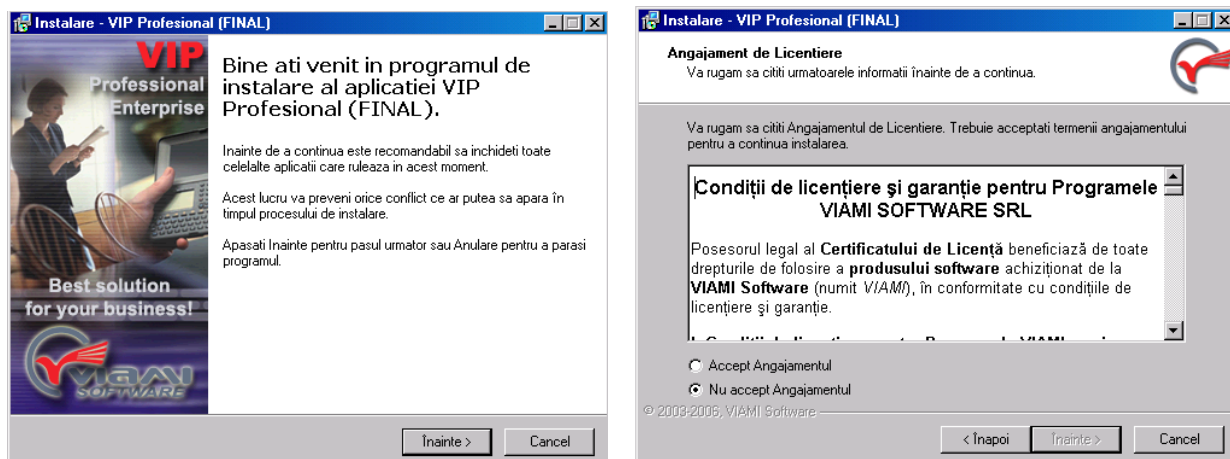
Instalare - VIP Profesional (FINAL)

VIP
Professional
Enterprise

Best solution for your business!

VIAMI SOFTWARE

Bine ati venit in programul de instalare al aplicatiei VIP Profesional (FINAL).

Inainte de a continua este recomandabil sa inchideti toate celelalte aplicatii care ruleaza in acest moment.

Acest lucru va preveni orice conflict ce ar putea sa apara în timpul procesului de instalare.

Apasati Inainte pentru pasul urmator sau Anulare pentru a parasi programul.

Înainte >
Cancel

Instalare - VIP Profesional (FINAL)

Angajament de Licentiere
Va rugam sa cititi urmatoarele informatii înainte de a continua.

Va rugam sa cititi Angajamentul de Licentiere. Trebuie acceptati termenii angajamentului pentru a continua instalarea.

Condiții de licențiere şi garanție pentru Programele VIAMI SOFTWARE SRL

Posesorul legal al **Certificatului de Licență** beneficiază de toate drepturile de folosire a **produsului software** achiziționat de la **VIAMI Software** (numit *VIAMI*), în conformitate cu condițiile de licențiere şi garanție.

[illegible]

Accept Angajamentul
Nu accept Angajamentul

© 2003-2006, VIAMI Software

< Înapoi
Înainte >
Cancel